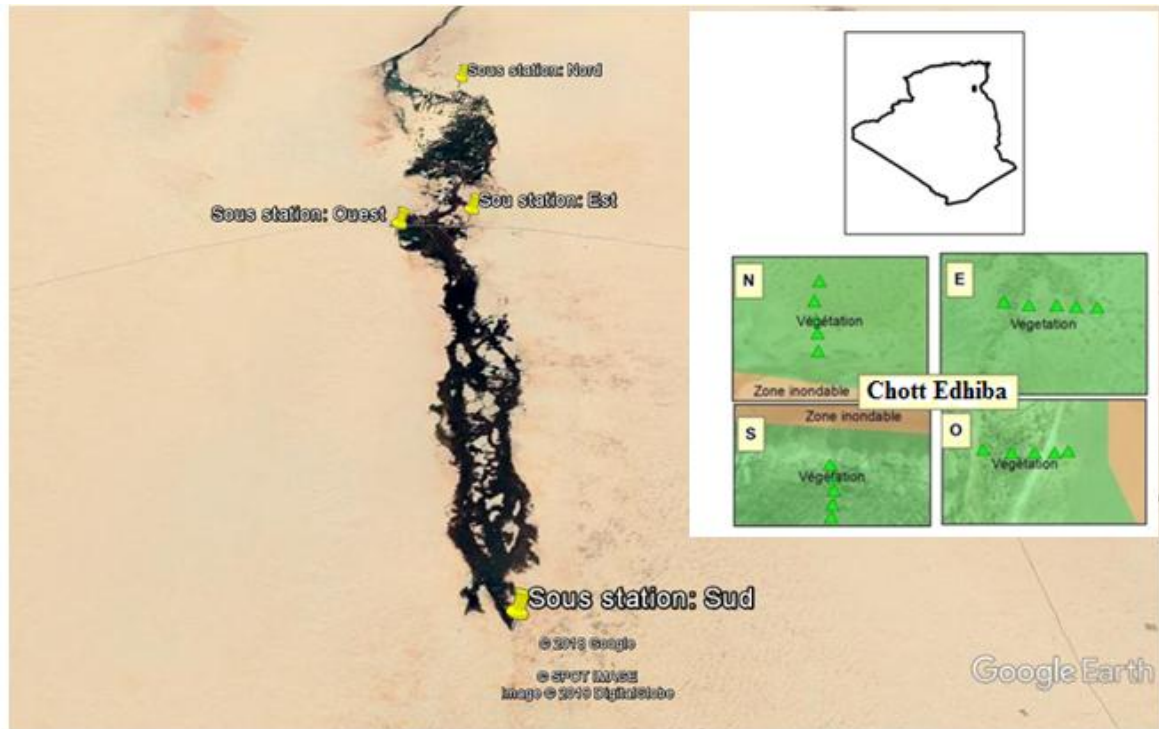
Sous station: Nord

Sous station: Ouest

Sou station: Est

N
Végétation
Zone inondable

E
Vegetation

Chott Edhiba

S
Zone inondable
Végétation

O
Vegetation

Sous station: Sud

© 2018 Google

© SPOT IMAGE
Image © 2018 DigitalGlobe

Google Earth